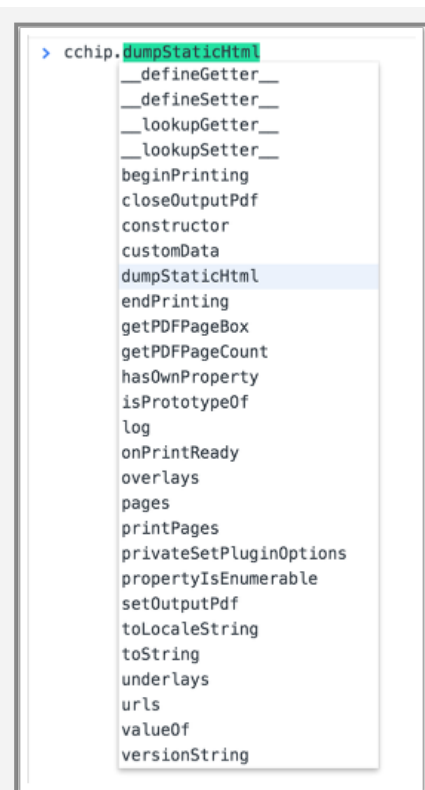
> cchip.dumpStaticHtml

\_\_defineGetter\_\_
\_\_defineSetter\_\_
\_\_lookupGetter\_\_
\_\_lookupSetter\_\_
beginPrinting
closeOutputPdf
constructor
customData
dumpStaticHtml
endPrinting
getPDFPageBox
getPDFPageCount
hasOwnProperty
isPrototypeOf
log
onPrintReady
overlays
pages
printPages
privateSetPluginOptions
propertyIsEnumerable
setOutputPdf
toLocaleString
toString
underlays
urls
valueOf
versionString